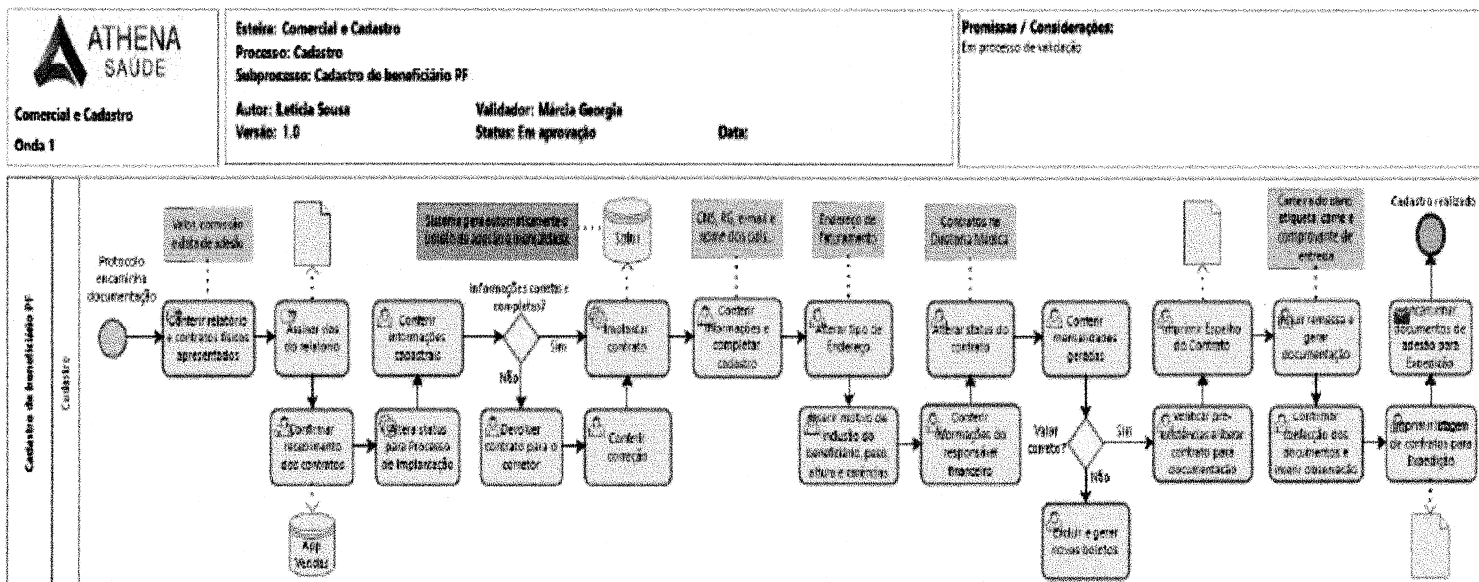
ATHENA SAÚDE

Comercial e Cadastro
Onda 1

Esteira: Comercial e Cadastro
Processo: Cadastro
Subprocesso: Cadastro de beneficiário PF

Autor: Letícia Sousa
Versão: 1.0

Validador: Márcia Georgia
Status: Em aprovação

Data:

Premissas / Considerações:
Em processo de validação

Cadastro de beneficiário PF

Cadastro

Protocolo encaminha documentação

Valida comissão e lista de adesão

Conferir relatório e contratos físicos apresentados

Assinar vias do relatório

Confirmar recebimento dos contratos

App Vendas

Conferir informações cadastrais

Altera status para Processo de Implantação

Informações corretas e completas?

Sim

Não

Devolver contrato para o corretor

Sistema para acompanhamento e Sistema para acompanhamento e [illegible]

Tasy

Implantar contratos

Conferir correção

CNS, RG, e-mail e nome dos pais

Conferir informações e completar cadastro

Endereço de Faturamento

Alterar tipo de Endereço

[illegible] incluído do beneficiário, para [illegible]

Contratos na Diretoria Médica

Alterar status do contrato

Conferir informações do responsável financeiro

Conferir mensalidades geradas

Valor correto?

Sim

Não

Excluir e gerar novos boletos

Imprimir Espelho do Contrato

Validar pré-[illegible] contrato para documentação

Carteira do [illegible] etiqueta, carne e comprovante de entrega

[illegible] remessa e gerar documentação

Confirmar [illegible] dos documentos e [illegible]

Cadastro realizado

Encaminhar documentos de adesão para Expedição

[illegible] de contratos para Expedição